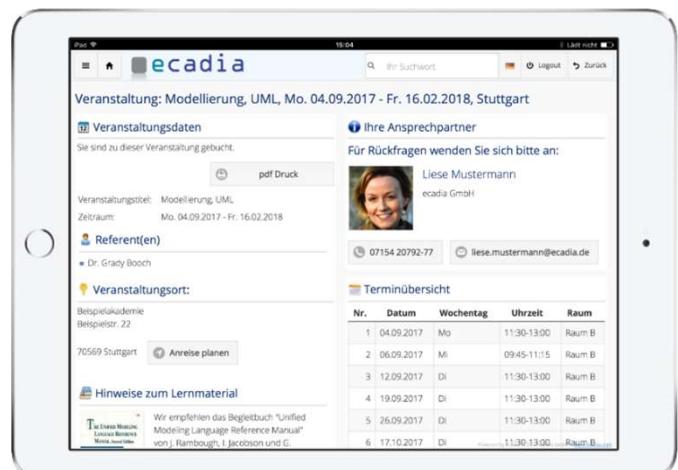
iPad
15:04
Lädt nicht

ecadia

Ihr Suchwort

Logout

Zurück

Veranstaltung: Modellierung, UML, Mo. 04.09.2017 - Fr. 16.02.2018, Stuttgart

Veranstaltungsdaten

Sie sind zu dieser Veranstaltung gebucht.

pdf Druck

Veranstaltungstitel: Modellierung, UML
Zeitraum: Mo. 04.09.2017 - Fr. 16.02.2018

Referent(en)

• Dr. Grady Booch

Veranstaltungsort:

Beispielakademie
Beispielstr. 22

70569 Stuttgart

Anreise planen

Hinweise zum Lernmaterial

The Unified Modeling Language Reference Manual

Wir empfehlen das Begleitbuch "Unified Modeling Language Reference Manual" von J. Rambough, I. Jacobson und G.

Ihre Ansprechpartner

Für Rückfragen wenden Sie sich bitte an:

Liese Mustermann
ecadia GmbH

07154 20792-77

liese.mustermann@ecadia.de

Terminübersicht

| Nr. | Datum | Wochentag | Uhrzeit | Raum |
|---|---|---|---|---|
| 1 | 04.09.2017 | Mo | 11:30-13:00 | Raum B |
| 2 | 06.09.2017 | Mi | 09:45-11:15 | Raum B |
| 3 | 12.09.2017 | Di | 11:30-13:00 | Raum B |
| 4 | 19.09.2017 | Di | 11:30-13:00 | Raum B |
| 5 | 26.09.2017 | Di | 11:30-13:00 | Raum B |
| 6 | 17.10.2017 | Di | 11:30-13:00 | Raum B |